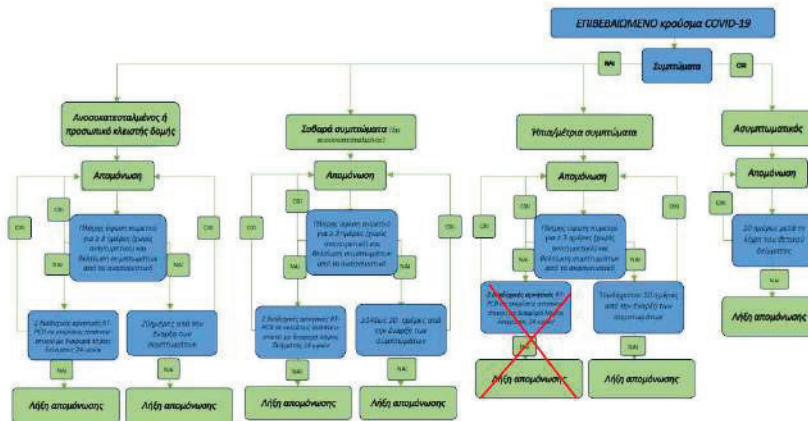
ΕΠΙΒΕΒΑΙΩΜΕΝΟ κρούσμα COVID-19

ΝΑΙ

Συμπτώματα

ΟΧΙ

Ανοσοκατεσταλμένος ή προσωπικό κλειστής δομής

Σοβαρά συμπτώματα (μη ανοσοκατεσταλμένοι)

Ήπια/μέτρια συμπτώματα

Ασυμπτωματικός

Απομόνωση

Απομόνωση

Απομόνωση

Απομόνωση

ΟΧΙ

ΟΧΙ

ΟΧΙ

ΟΧΙ

ΟΧΙ

ΟΧΙ

ΟΧΙ

ΟΧΙ

ΟΧΙ

Πέρασε χωρίς πυρετό για ≥ 3 ημέρες (χωρίς αντιπυρετικά) και βελτίωση συμπτωμάτων από το αναπνευστικό

Πέρασε χωρίς πυρετό για ≥ 3 ημέρες (χωρίς αντιπυρετικά) και βελτίωση συμπτωμάτων από το αναπνευστικό

Πέρασε χωρίς πυρετό για ≥ 3 ημέρες (χωρίς αντιπυρετικά) και βελτίωση συμπτωμάτων από το αναπνευστικό

10 ημέρες μετά τη λήψη του θετικού δείγματος

ΝΑΙ

ΝΑΙ

ΝΑΙ

ΝΑΙ

ΝΑΙ

ΝΑΙ

ΝΑΙ

2 διαδοχικές αρνητικές RT-PCR σε ρινοφαρυγγικό επίχρισμα με διαφορά λήψης δείγματος 24 ωρών

20ημέρες από την έναρξη των συμπτωμάτων

2 διαδοχικές αρνητικές RT-PCR σε ρινοφαρυγγικό επίχρισμα με διαφορά λήψης δείγματος 24 ωρών

≥14ημέρες 20 ημέρες από την έναρξη των συμπτωμάτων

2 διαδοχικές αρνητικές RT-PCR σε ρινοφαρυγγικό επίχρισμα με διαφορά λήψης δείγματος 24 ωρών

Τουλάχιστον 10 ημέρες από την έναρξη των συμπτωμάτων

ΝΑΙ

ΝΑΙ

ΝΑΙ

ΝΑΙ

ΝΑΙ

Λήξη απομόνωσης

Λήξη απομόνωσης

Λήξη απομόνωσης

Λήξη απομόνωσης

Λήξη απομόνωσης

Λήξη απομόνωσης

Λήξη απομόνωσης